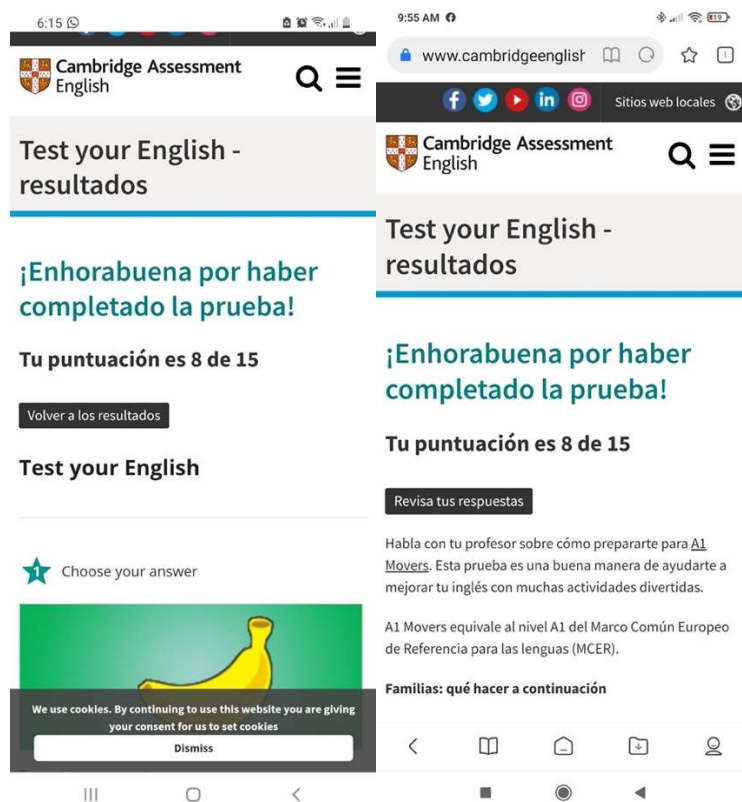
6:15

Cambridge Assessment English

Test your English - resultados

¡Enhorabuena por haber completado la prueba!

Tu puntuación es 8 de 15

Volver a los resultados

Test your English

1 Choose your answer

We use cookies. By continuing to use this website you are giving your consent for us to set cookies

Dismiss

9:55 AM

www.cambridgeenglish

Sitios web locales

Cambridge Assessment English

Test your English - resultados

¡Enhorabuena por haber completado la prueba!

Tu puntuación es 8 de 15

Revisa tus respuestas

Habla con tu profesor sobre cómo prepararte para A1 Movers. Esta prueba es una buena manera de ayudarte a mejorar tu inglés con muchas actividades divertidas.

A1 Movers equivale al nivel A1 del Marco Común Europeo de Referencia para las lenguas (MCER).

Familias: qué hacer a continuación